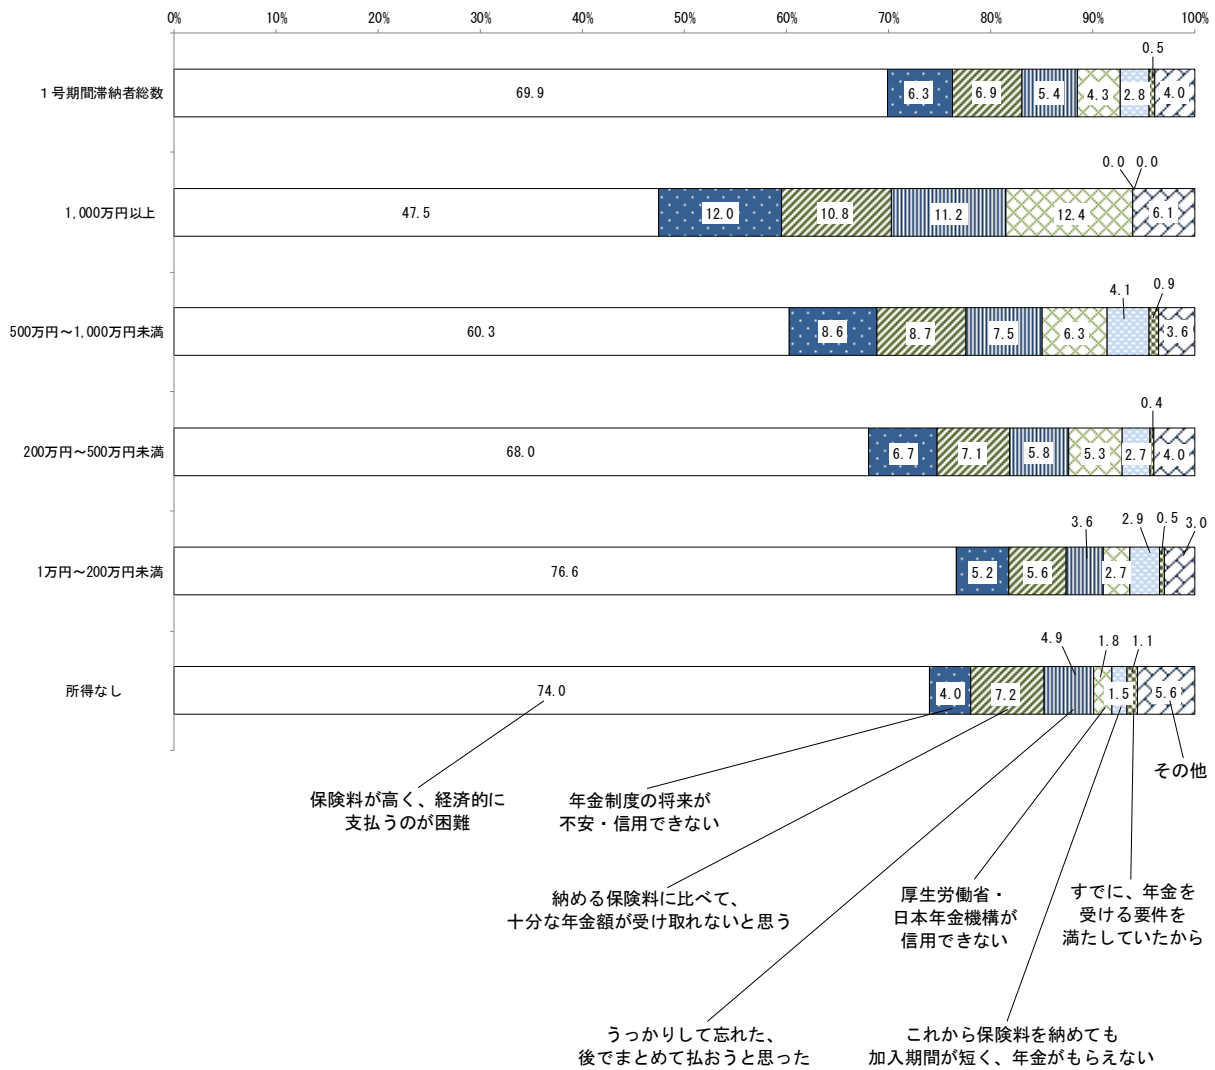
0% 10% 20% 30% 40% 50% 60% 70% 80% 90% 100%

1号期間滞納者総数 69.9 6.3 6.9 5.4 4.3 2.8 0.5 4.0

1,000万円以上 47.5 12.0 10.8 11.2 12.4 0.0 0.0 6.1

500万円～1,000万円未満 60.3 8.6 8.7 7.5 6.3 4.1 0.9 3.6

200万円～500万円未満 68.0 6.7 7.1 5.8 5.3 2.7 0.4 4.0

1万円～200万円未満 76.6 5.2 5.6 3.6 2.7 2.9 0.5 3.0

所得なし 74.0 4.0 7.2 4.9 1.8 1.5 1.1 5.6

保険料が高く、経済的に支払うのが困難

年金制度の将来が不安・信用できない

納める保険料に比べて、十分な年金額が受け取れないと思う

うっかりして忘れた、後でまとめて払おうと思った

厚生労働省・日本年金機構が信用できない

これから保険料を納めても加入期間が短く、年金がもらえない

すでに、年金を受ける要件を満たしていたから

その他